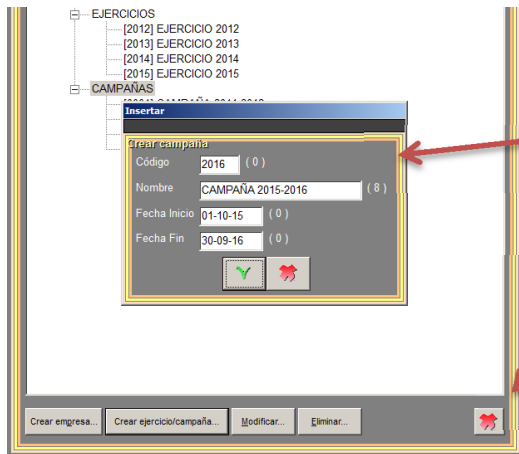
EJERCICIOS
[2012] EJERCICIO 2012
[2013] EJERCICIO 2013
[2014] EJERCICIO 2014
[2015] EJERCICIO 2015
CAMPAÑAS
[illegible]

Insertar

Crear campaña

Código 2016 ( 0 )
Nombre CAMPAÑA 2015-2016 ( 8 )
Fecha Inicio 01-10-15 ( 0 )
Fecha Fin 30-09-16 ( 0 )

Crear empresa... Crear ejercicio/campaña... Modificar... Eliminar...